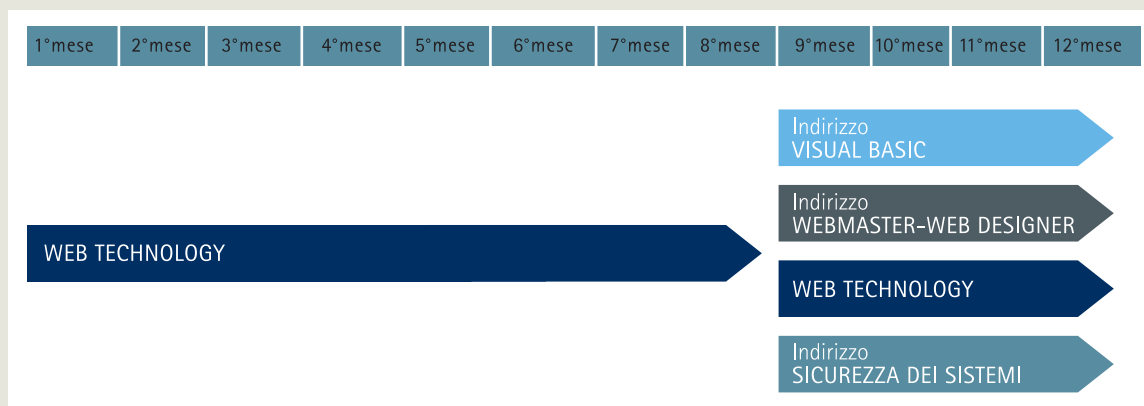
| 1°mese | 2°mese | 3°mese | 4°mese | 5°mese | 6°mese | 7°mese | 8°mese | 9°mese | 10°mese | 11°mese | 12°mese |
|---|---|---|---|---|---|---|---|---|---|---|---|

Indirizzo
VISUAL BASIC

Indirizzo
WEBMASTER-WEB DESIGNER

WEB TECHNOLOGY

WEB TECHNOLOGY

Indirizzo
SICUREZZA DEI SISTEMI